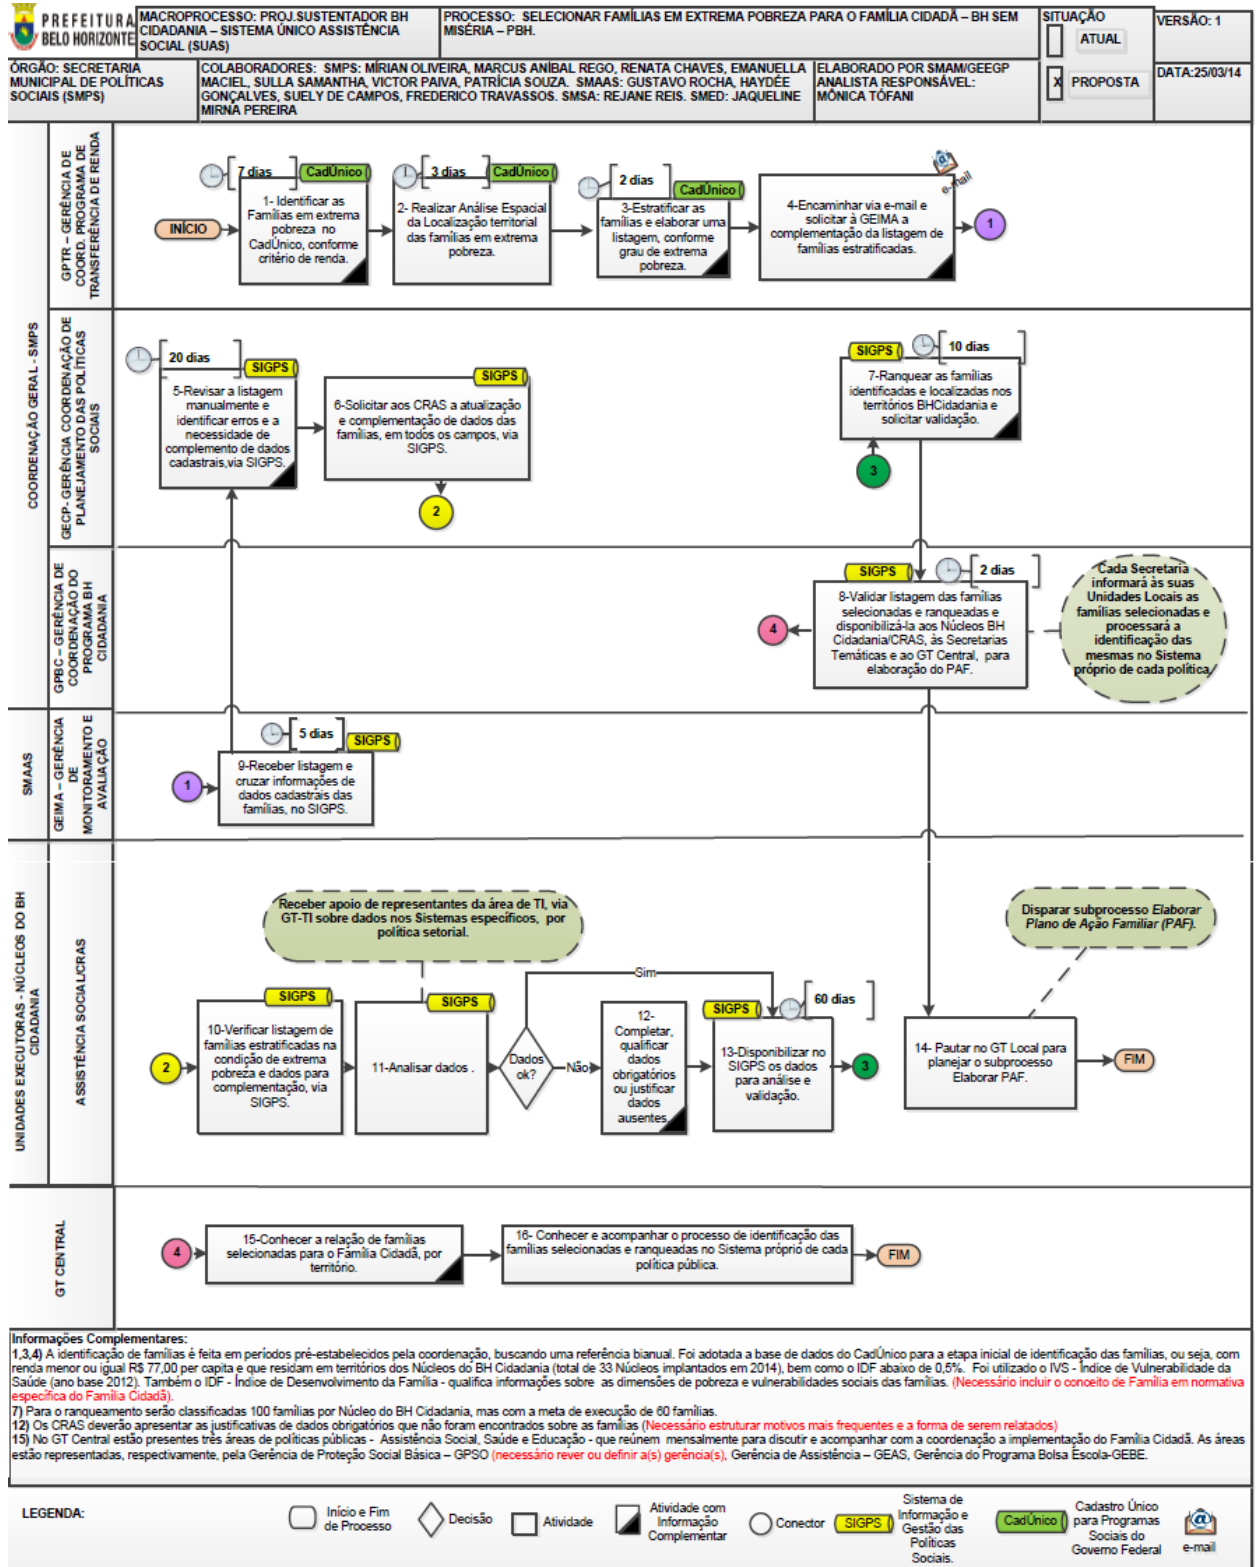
PREFEITURA BELO HORIZONTE

| MACROPROCESSO: PROJ.SUSTENTADOR BH CIDADANIA – SISTEMA ÚNICO ASSISTÊNCIA SOCIAL (SUAS) | PROCESSO: SELECIONAR FAMÍLIAS EM EXTREMA POBREZA PARA O FAMÍLIA CIDADÃ – BH SEM MISÉRIA – PBH. | SITUAÇÃO ATUAL X PROPOSTA | VERSÃO: 1 |
|---|---|---|---|
| ÓRGÃO: SECRETARIA MUNICIPAL DE POLÍTICAS SOCIAIS (SMPS) | COLABORADORES: SMPS: MÍRIAN OLIVEIRA, MARCUS ANÍBAL REGO, RENATA CHAVES, EMANUELLA MACIEL, SULLA SAMANTHA, VICTOR PAIVA, PATRÍCIA SOUZA. SMAAS: GUSTAVO ROCHA, HAYDÉE GONÇALVES, SUELY DE CAMPOS, FREDERICO TRAVASSOS. SMSA: REJANE REIS. SMED: JAQUELINE MIRNA PEREIRA | ELABORADO POR SMAM/GEEGP ANALISTA RESPONSÁVEL: MÔNICA TÔFANI | DATA:25/03/14 |

COORDENAÇÃO GERAL - SMPS

GPTR – GERÊNCIA DE COORD. PROGRAMA DE TRANSFERÊNCIA DE RENDA

INÍCIO

7 dias CadÚnico
1- Identificar as Famílias em extrema pobreza no CadÚnico, conforme critério de renda.

3 dias CadÚnico
2- Realizar Análise Espacial da Localização territorial das famílias em extrema pobreza.

2 dias CadÚnico
3-Estratificar as famílias e elaborar uma listagem, conforme grau de extrema pobreza.

e-mail
4-Encaminhar via e-mail e solicitar à GEIMA a complementação da listagem de famílias estratificadas.

1

GECP- GERÊNCIA COORDENAÇÃO DE PLANEJAMENTO DAS POLÍTICAS SOCIAIS

20 dias SIGPS
5-Revisar a listagem manualmente e identificar erros e a necessidade de complemento de dados cadastrais,via SIGPS.

SIGPS
6-Solicitar aos CRAS a atualização e complementação de dados das famílias, em todos os campos, via SIGPS.

2

SIGPS 10 dias
7-Ranquear as famílias identificadas e localizadas nos territórios BHCidadania e solicitar validação.

3

GPBC – GERÊNCIA DE COORDENAÇÃO DO PROGRAMA BH CIDADANIA

SIGPS 2 dias
8-Validar listagem das famílias selecionadas e ranqueadas e disponibilizá-la aos Núcleos BH Cidadania/CRAS, às Secretarias Temáticas e ao GT Central, para elaboração do PAF.

4

Cada Secretaria informará às suas Unidades Locais as famílias selecionadas e processará a identificação das mesmas no Sistema próprio de cada política.

SMAAS

GEIMA – GERÊNCIA DE MONITORAMENTO E AVALIAÇÃO

1

5 dias SIGPS
9-Receber listagem e cruzar informações de dados cadastrais das famílias, no SIGPS.

UNIDADES EXECUTORAS - NÚCLEOS DO BH CIDADANIA

ASSISTÊNCIA SOCIAL/CRAS

Receber apoio de representantes da área de TI, via GT-TI sobre dados nos Sistemas específicos, por política setorial.

Disparar subprocesso Elaborar Plano de Ação Familiar (PAF).

2

SIGPS
10-Verificar listagem de famílias estratificadas na condição de extrema pobreza e dados para complementação, via SIGPS.

SIGPS
11-Analisar dados .

Dados ok?

Sim

Não

12-Completar, qualificar dados obrigatórios ou justificar dados ausentes.

SIGPS 60 dias
13-Disponibilizar no SIGPS os dados para análise e validação.

3

14- Pautar no GT Local para planejar o subprocesso Elaborar PAF.

FIM

GT CENTRAL

4

15-Conhecer a relação de famílias selecionadas para o Família Cidadã, por território.

16- Conhecer e acompanhar o processo de identificação das famílias selecionadas e ranqueadas no Sistema próprio de cada política pública.

FIM

Informações Complementares:
1,3,4) A identificação de famílias é feita em períodos pré-estabelecidos pela coordenação, buscando uma referência bianual. Foi adotada a base de dados do CadÚnico para a etapa inicial de identificação das famílias, ou seja, com renda menor ou igual R$ 77,00 per capita e que residam em territórios dos Núcleos do BH Cidadania (total de 33 Núcleos implantados em 2014), bem como o IDF abaixo de 0,5%. Foi utilizado o IVS - Índice de Vulnerabilidade da Saúde (ano base 2012). Também o IDF - Índice de Desenvolvimento da Família - qualifica informações sobre as dimensões de pobreza e vulnerabilidades sociais das famílias. (Necessário incluir o conceito de Família em normativa específica do Família Cidadã).
7) Para o ranqueamento serão classificadas 100 famílias por Núcleo do BH Cidadania, mas com a meta de execução de 60 famílias.
12) Os CRAS deverão apresentar as justificativas de dados obrigatórios que não foram encontrados sobre as famílias (Necessário estruturar motivos mais frequentes e a forma de serem relatados)
15) No GT Central estão presentes três áreas de políticas públicas - Assistência Social, Saúde e Educação - que reúnem mensalmente para discutir e acompanhar com a coordenação a implementação do Família Cidadã. As áreas estão representadas, respectivamente, pela Gerência de Proteção Social Básica – GPSO (necessário rever ou definir a(s) gerência(s), Gerência de Assistência – GEAS, Gerência do Programa Bolsa Escola-GEBE.

LEGENDA: Início e Fim de Processo | Decisão | Atividade | Atividade com Informação Complementar | Conector | SIGPS Sistema de Informação e Gestão das Políticas Sociais. | CadÚnico Cadastro Único para Programas Sociais do Governo Federal | e-mail